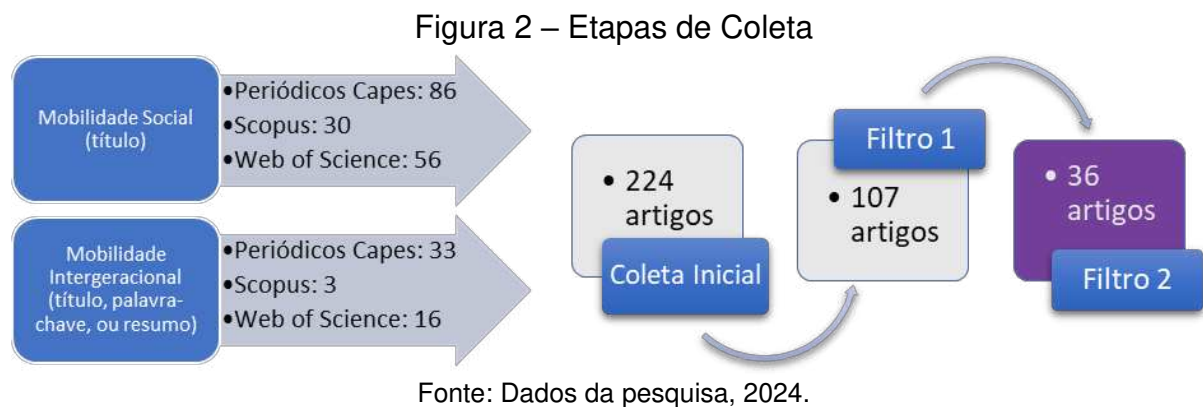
Figura 2 – Etapas de Coleta

Mobilidade Social (título)

•Periódicos Capes: 86
•Scopus: 30
•Web of Science: 56

Mobilidade Intergeracional (título, palavra-chave, ou resumo)

•Periódicos Capes: 33
•Scopus: 3
•Web of Science: 16

• 224 artigos

Coleta Inicial

Filtro 1

• 107 artigos

• 36 artigos

Filtro 2

Fonte: Dados da pesquisa, 2024.